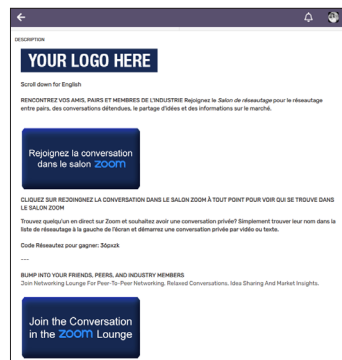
DESCRIPTION

YOUR LOGO HERE

Scroll down for English

RENCONTREZ VOS AMIS, PAIRS ET MEMBRES DE L'INDUSTRIE Rejoignez le *Salon de réseautage* pour le réseautage entre pairs, des conversations détendues, le partage d'idées et des informations sur le marché.

Rejoignez la conversation dans le salon zoom

CLIQUEZ SUR REJOIGNEZ LA CONVERSATION DANS LE SALON ZOOM À TOUT POINT POUR VOIR QUI SE TROUVE DANS LE SALON ZOOM

Trouvez quelqu'un en direct sur Zoom et souhaitez avoir une conversation privée? Simplement trouver leur nom dans la liste de réseautage à la gauche de l'écran et démarrez une conversation privée par vidéo ou texte.

Code Réseautez pour gagner: 36pxzk

----

BUMP INTO YOUR FRIENDS, PEERS, AND INDUSTRY MEMBERS
Join Networking Lounge For Peer-To-Peer Networking, Relaxed Conversations, Idea Sharing And Market Insights.

Join the Conversation in the zoom Lounge